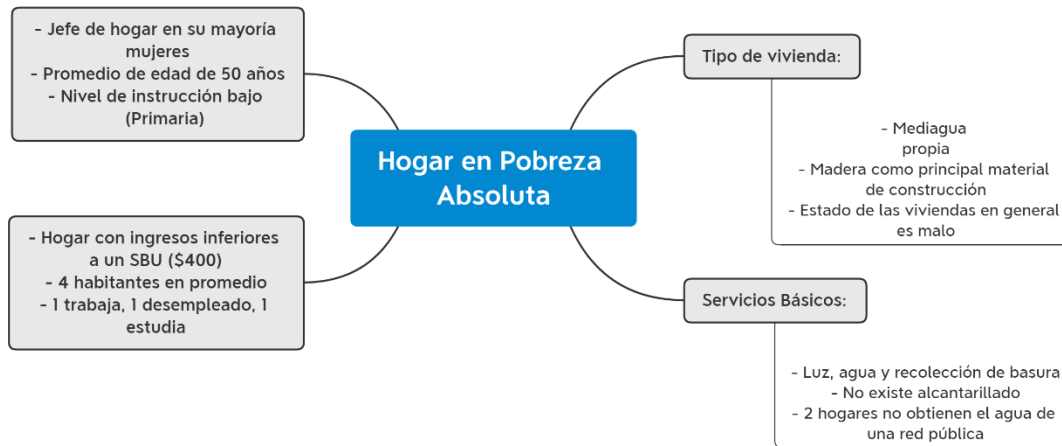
- Jefe de hogar en su mayoría mujeres
- Promedio de edad de 50 años
- Nivel de instrucción bajo (Primaria)

- Hogar con ingresos inferiores a un SBU ($400)
- 4 habitantes en promedio
- 1 trabaja, 1 desempleado, 1 estudia

Hogar en Pobreza Absoluta

Tipo de vivienda:

- Mediagua propia
- Madera como principal material de construcción
- Estado de las viviendas en general es malo

Servicios Básicos:

- Luz, agua y recolección de basura
- No existe alcantarillado
- 2 hogares no obtienen el agua de una red pública